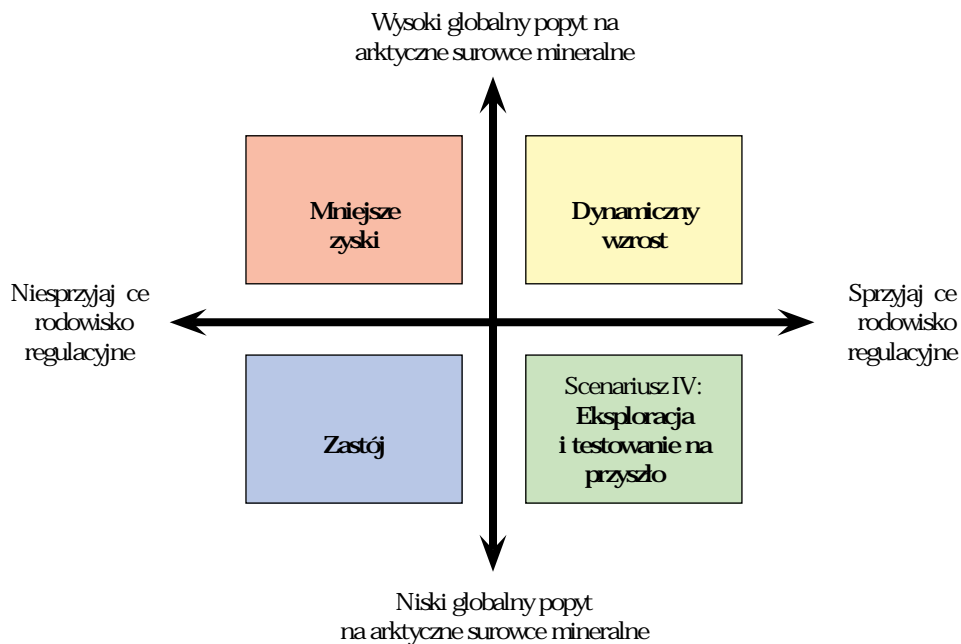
Wysoki globalny popyt na arktyczne surowce mineralne

Mniejsze zyski

Dynamiczny wzrost

Niesprzyjaj ce rodowisko regulacyjne

Sprzyjaj ce rodowisko regulacyjne

Zastój

Scenariusz IV: Eksploracja i testowanie na przyszło

Niski globalny popyt na arktyczne surowce mineralne